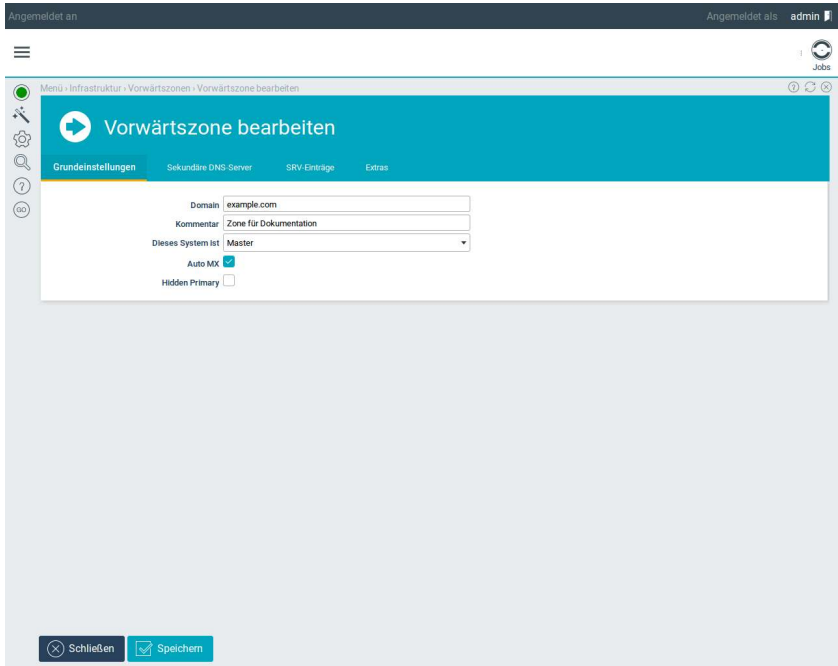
Angemeldet an

Angemeldet als admin

Jobs

Menü › Infrastruktur › Vorwärtszonen › Vorwärtszone bearbeiten

Vorwärtszone bearbeiten

Grundeinstellungen
Sekundäre DNS-Server
SRV-Einträge
Extras

Domain example.com
Kommentar Zone für Dokumentation
Dieses System ist Master
Auto MX
Hidden Primary

Schließen
Speichern